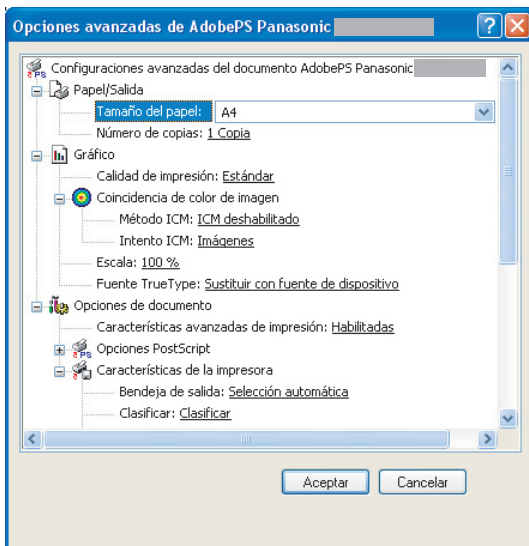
Opciones avanzadas de AdobePS Panasonic

Configuraciones avanzadas del documento AdobePS Panasonic
Papel/Salida
Tamaño del papel: A4
Número de copias: 1 Copia
Gráfico
Calidad de impresión: Estándar
Coincidencia de color de imagen
Método ICM: ICM deshabilitado
Intento ICM: Imágenes
Escala: 100 %
Fuente TrueType: Sustituir con fuente de dispositivo
Opciones de documento
Características avanzadas de impresión: Habilitadas
Opciones PostScript
Características de la impresora
Bandeja de salida: Selección automática
Clasificar: Clasificar

Aceptar
Cancelar